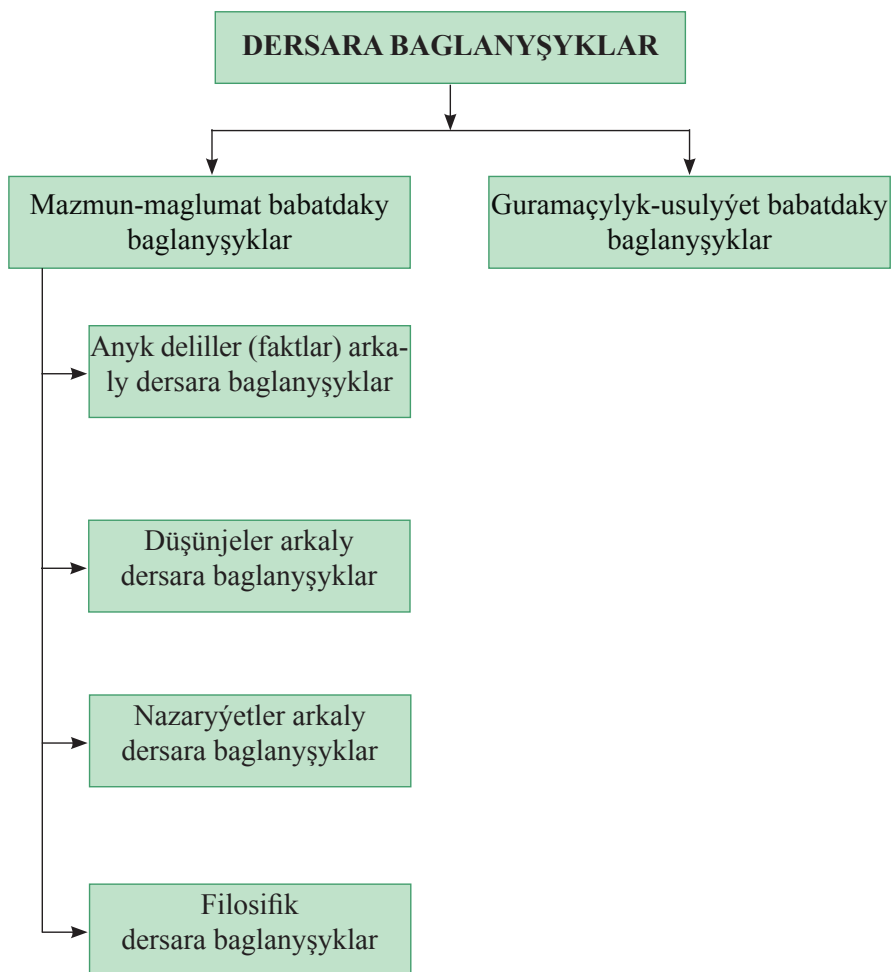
DERSARA BAGLANYŞYKLAR

Mazmun-maglumat babatdaky baglanyşyklar

Guramaçylyk-usulyýet babatdaky baglanyşyklar

Anyk deliller (faktlar) arkaly dersara baglanyşyklar

Düşünjeler arkaly dersara baglanyşyklar

Nazaryýetler arkaly dersara baglanyşyklar

Filosifik dersara baglanyşyklar